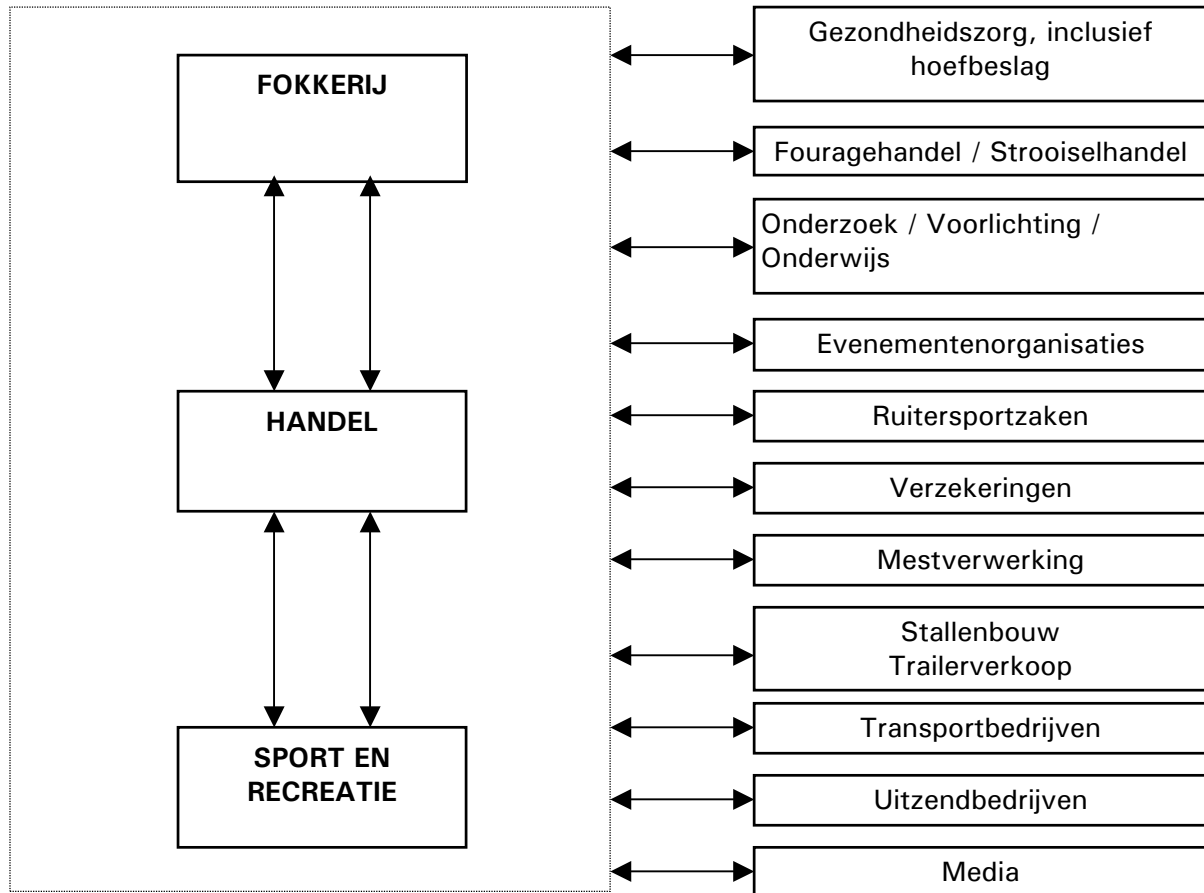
FOKKERIJ

HANDEL

SPORT EN RECREATIE

Gezondheidszorg, inclusief hoefbeslag

Fouragehandel / Strooiselhandel

Onderzoek / Voorlichting / Onderwijs

Evenementenorganisaties

Ruitersportzaken

Verzekeringen

Mestverwerking

Stallenbouw
Trailerverkoop

Transportbedrijven

Uitzendbedrijven

Media